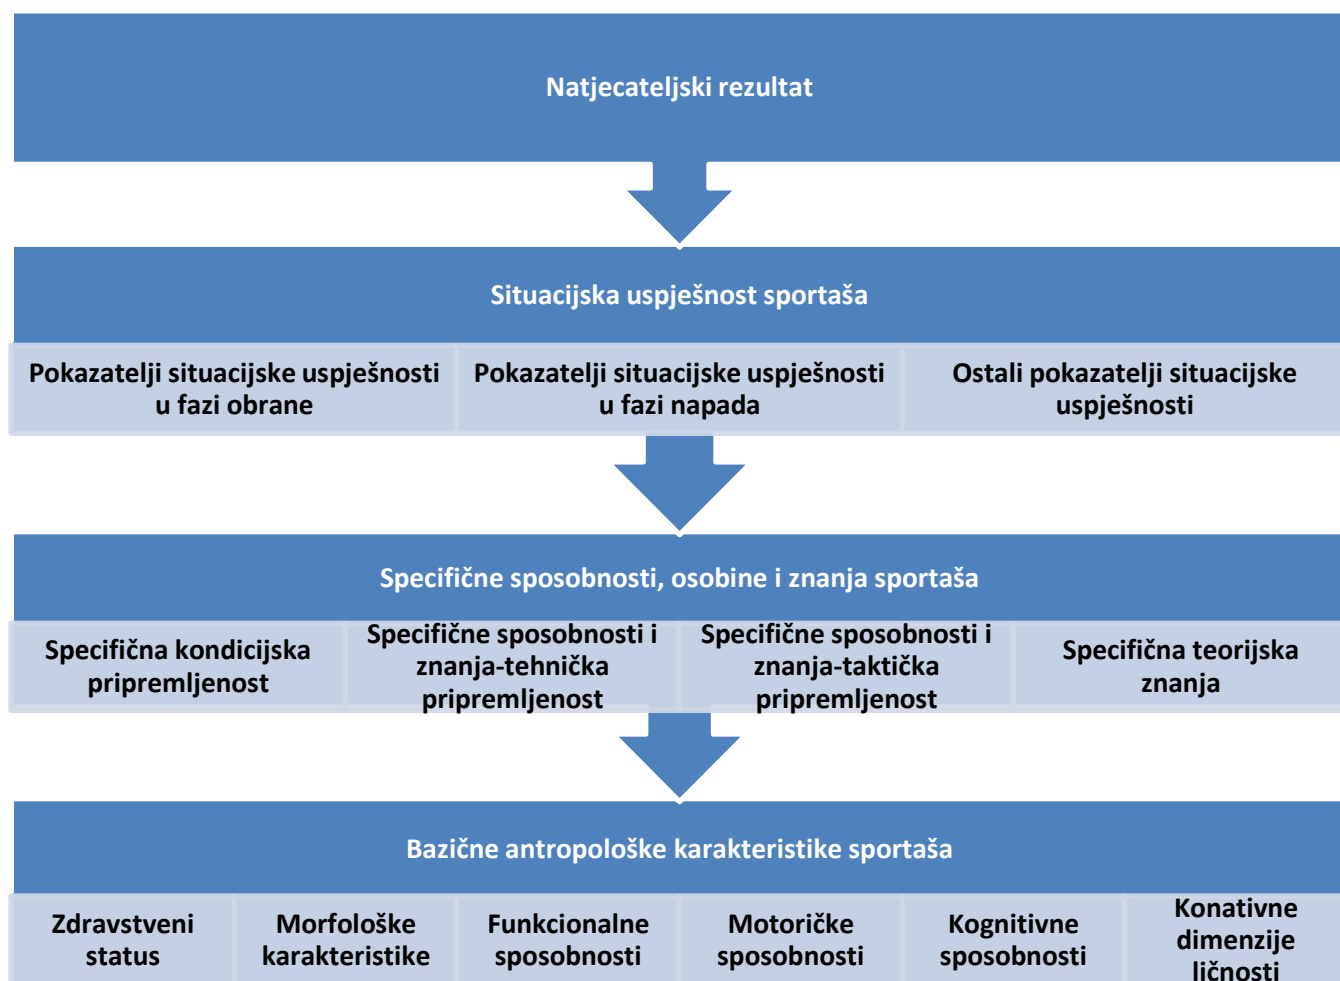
Natjecateljski rezultat

Situacijska uspješnost sportaša

Pokazatelji situacijske uspješnosti u fazi obrane

Pokazatelji situacijske uspješnosti u fazi napada

Ostali pokazatelji situacijske uspješnosti

Specifične sposobnosti, osobine i znanja sportaša

Specifična kondicijska pripremljenost

Specifične sposobnosti i znanja-tehnička pripremljenost

Specifične sposobnosti i znanja-taktička pripremljenost

Specifična teorijska znanja

Bazične antropološke karakteristike sportaša

Zdravstveni status

Morfološke karakteristike

Funkcionalne sposobnosti

Motoričke sposobnosti

Kognitivne sposobnosti

Konativne dimenzije ličnosti